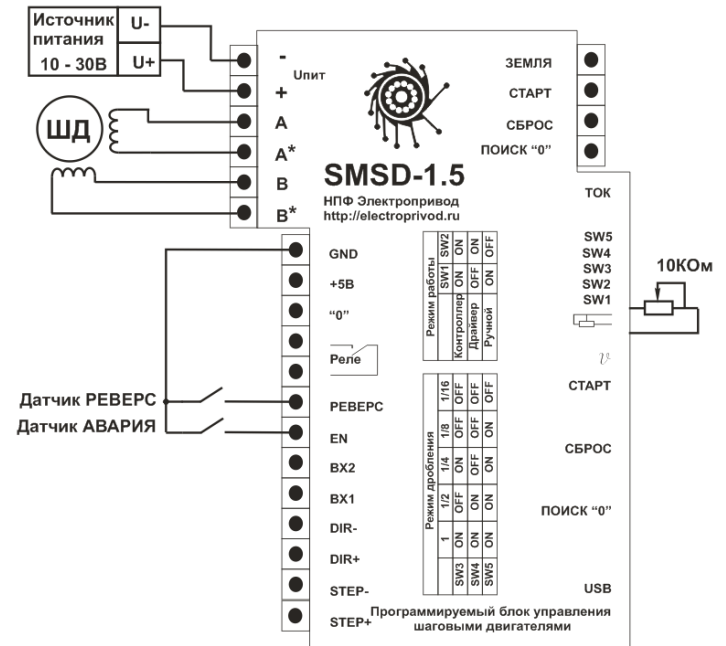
| Источник питания | U- |
|---|---|
| 10 - 30В | U+ |

ШД

- Uпит
+
A
A*
B
B*

SMSD-1.5
НПФ Электропривод
http://electroprivod.ru

ЗЕМЛЯ
СТАРТ
СБРОС
ПОИСК "0"

ТОК

SW5
SW4
SW3
SW2
SW1

10КОм

GND
+5В
"0"
Реле
РЕВЕРС
EN
BX2
BX1
DIR-
DIR+
STEP-
STEP+

Датчик РЕВЕРС
Датчик АВАРИЯ

| Режим работы | SW1 | SW2 |
|---|---|---|
| Контроллер | ON | ON |
| Драйвер | OFF | ON |
| Ручной | ON | OFF |

| Режим дробления | 1 | 1/2 | 1/4 | 1/8 | 1/16 |
|---|---|---|---|---|---|
| SW3 | ON | OFF | ON | OFF | OFF |
| SW4 | ON | ON | OFF | OFF | OFF |
| SW5 | ON | ON | ON | ON | OFF |

СТАРТ
СБРОС
ПОИСК "0"
USB

Программируемый блок управления шаговыми двигателями